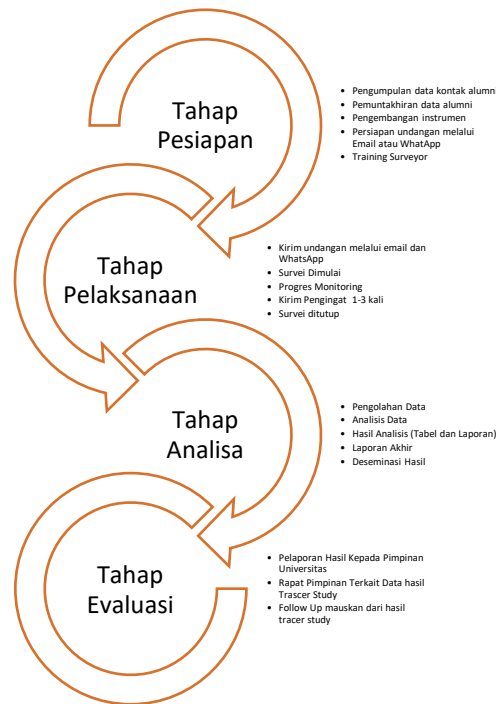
Tahap Pesiapan

- Pengumpulan data kontak alumni
- Pemuntakhiran data alumni
- Pengembangan instrumen
- Persiapan undangan melalui Email atau WhatApp
- Training Surveyor

Tahap Pelaksanaan

- Kirim undangan melalui email dan WhatsApp
- Survei Dimulai
- Progres Monitoring
- Kirim Pengingat 1-3 kali
- Survei ditutup

Tahap Analisa

- Pengolahan Data
- Analisis Data
- Hasil Analisis (Tabel dan Laporan)
- Laporan Akhir
- Deseminasi Hasil

Tahap Evaluasi

- Pelaporan Hasil Kepada Pimpinan Universitas
- Rapat Pimpinan Terkait Data hasil Trascer Study
- Follow Up mauskan dari hasil tracer study